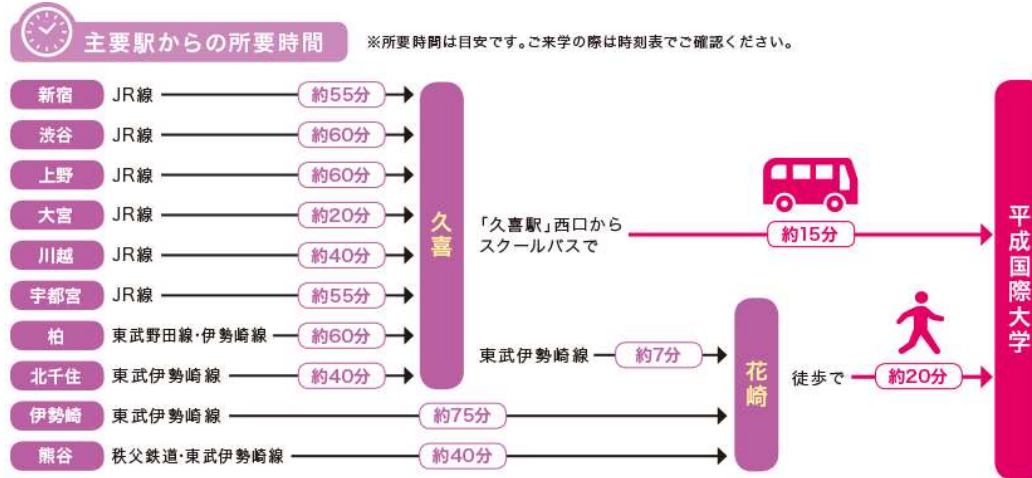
主要駅からの所要時間

※所要時間は目安です。ご来学の際は時刻表でご確認ください。

新宿 JR線 約55分
渋谷 JR線 約60分
上野 JR線 約60分
大宮 JR線 約20分
川越 JR線 約40分
宇都宮 JR線 約55分
柏 東武野田線・伊勢崎線 約60分
北千住 東武伊勢崎線 約40分

久喜

「久喜駅」西口からスクールバスで 約15分

東武伊勢崎線 約7分

伊勢崎 東武伊勢崎線 約75分
熊谷 秩父鉄道・東武伊勢崎線 約40分

花崎

徒歩で 約20分

平成国際大学